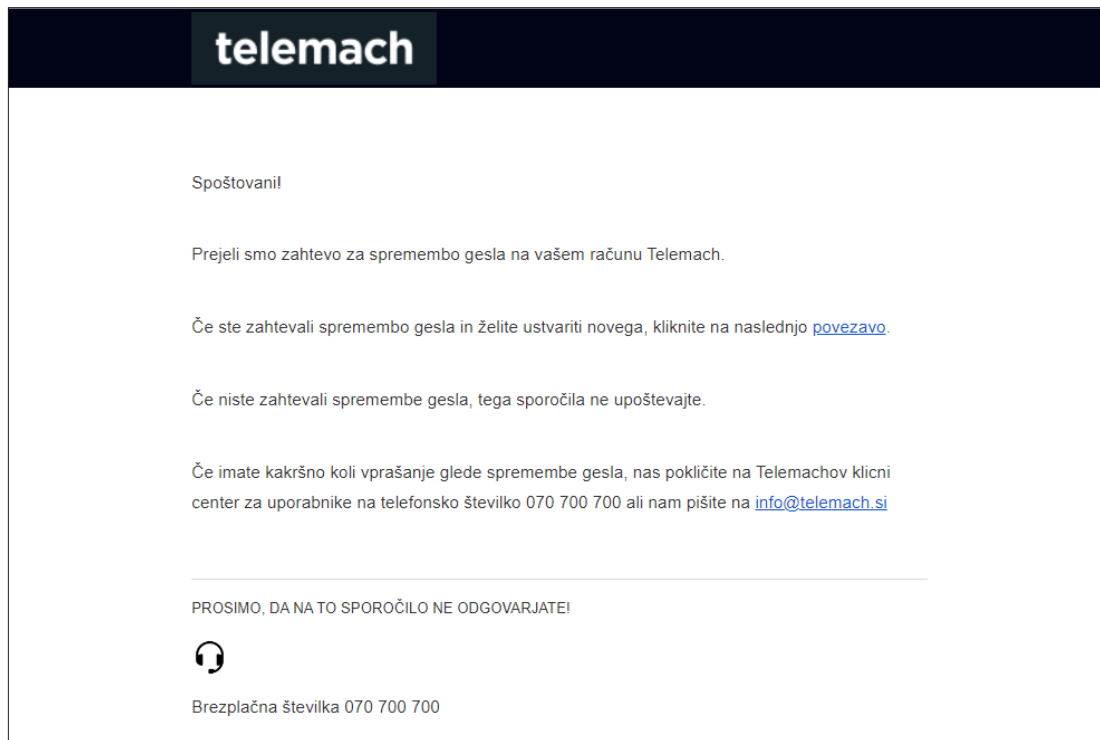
telemach

Spoštovani!

Prejeli smo zahtevo za spremembo gesla na vašem računu Telemach.

Če ste zahtevali spremembo gesla in želite ustvariti novega, kliknite na naslednjo povezavo.

Če niste zahtevali spremembe gesla, tega sporočila ne upoštevajte.

Če imate kakršno koli vprašanje glede spremembe gesla, nas pokličite na Telemachov klicni center za uporabnike na telefonsko številko 070 700 700 ali nam pišite na info@telemach.si

PROSIMO, DA NA TO SPOROČILO NE ODGOVARJATE!

Brezplačna številka 070 700 700